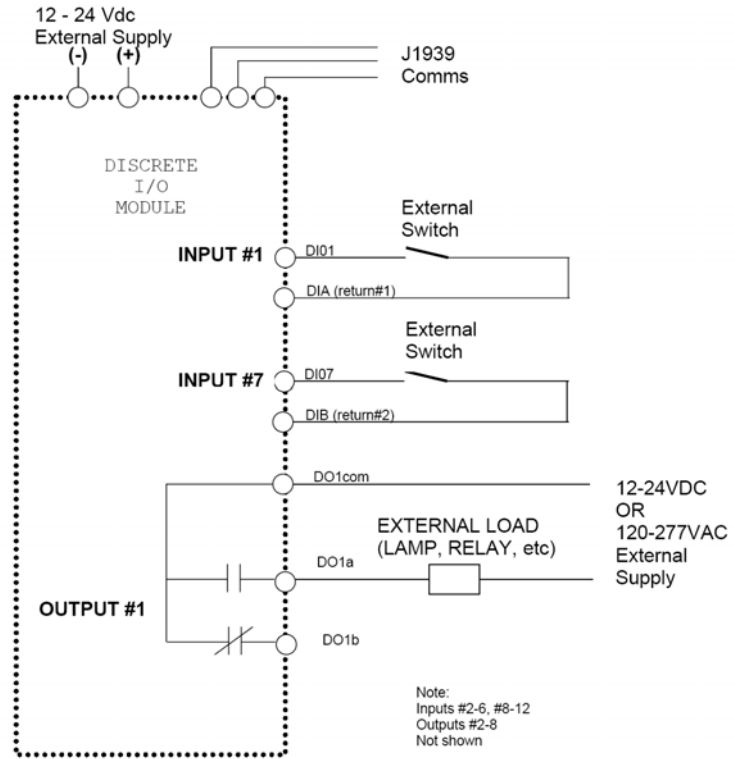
12 - 24 Vdc
External Supply
(-) (+)

J1939
Comms

DISCRETE
I/O
MODULE

External
Switch

INPUT #1
DI01
DIA (return#1)

External
Switch

INPUT #7
DI07
DIB (return#2)

DO1com

12-24VDC
OR
120-277VAC
External
Supply

EXTERNAL LOAD
(LAMP, RELAY, etc)

DO1a

OUTPUT #1

DO1b

Note:
Inputs #2-6, #8-12
Outputs #2-8
Not shown